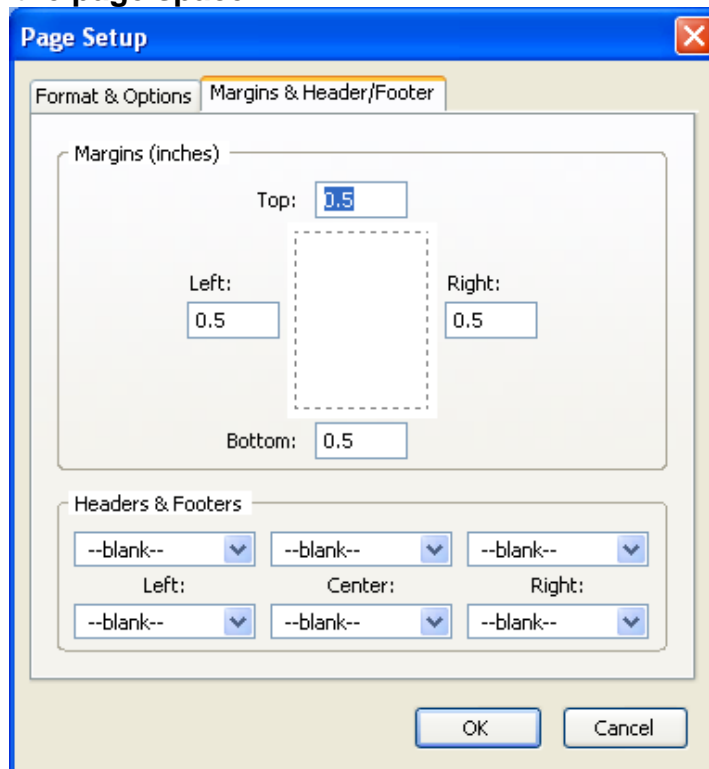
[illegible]

Page Setup

Format & Options | Margins & Header/Footer

Margins (inches)

Top: 0.5

Left: 0.5

Right: 0.5

Bottom: 0.5

Headers & Footers

--blank-- --blank-- --blank--

Left: Center: Right:

--blank-- --blank-- --blank--

OK Cancel